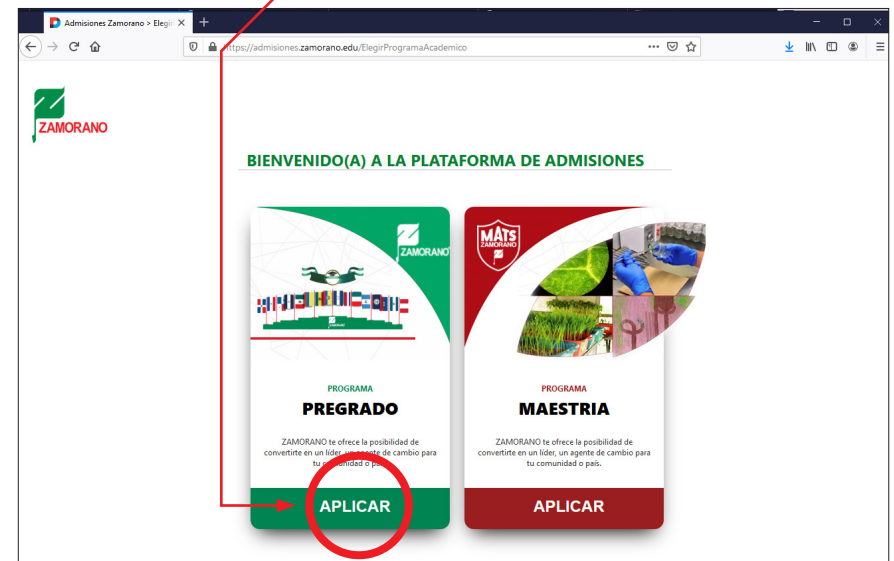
Admisiones Zamorano > Elegir

https://admisiones.zamorano.edu/ElegirProgramaAcademico

ZAMORANO

BIENVENIDO(A) A LA PLATAFORMA DE ADMISIONES

ZAMORANO

PROGRAMA

PREGRADO

ZAMORANO te ofrece la posibilidad de convertirte en un líder, un agente de cambio para tu comunidad o país.

APLICAR

MATS ZAMORANO

PROGRAMA

MAESTRIA

ZAMORANO te ofrece la posibilidad de convertirte en un líder, un agente de cambio para tu comunidad o país.

APLICAR